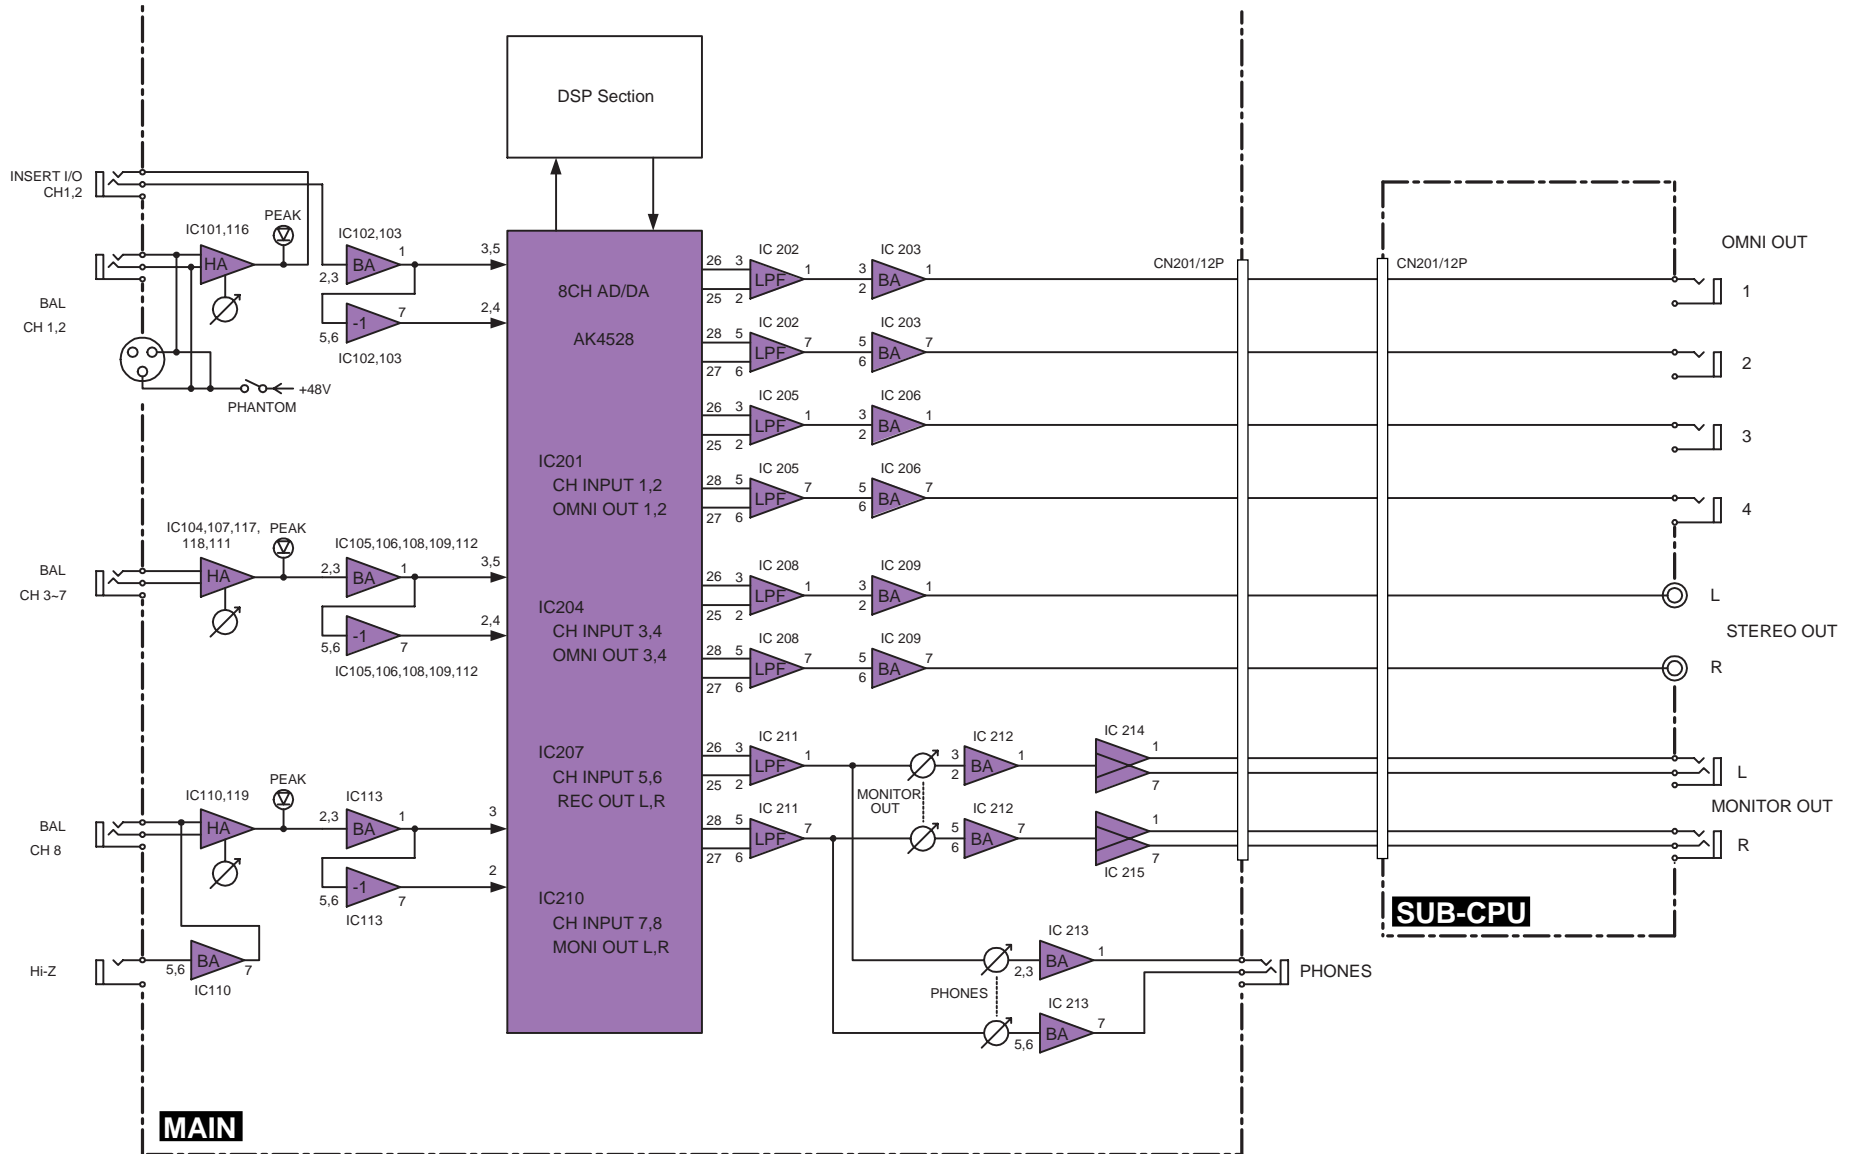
DSP Section

INSERT I/O
CH1,2

IC101,116
PEAK
IC102,103
HA
BA
1
2,3
3,5
-1
7
5,6
2,4
IC102,103

BAL
CH 1,2

PHANTOM
+48V

8CH AD/DA
AK4528

IC201
CH INPUT 1,2
OMNI OUT 1,2

IC204
CH INPUT 3,4
OMNI OUT 3,4

IC207
CH INPUT 5,6
REC OUT L,R

IC210
CH INPUT 7,8
MONI OUT L,R

IC104,107,117,
118,111
PEAK
IC105,106,108,109,112
HA
BA
2,3
1
3,5
-1
7
5,6
2,4
IC105,106,108,109,112

BAL
CH 3~7

IC110,119
PEAK
IC113
HA
BA
2,3
1
3
-1
7
5,6
2
IC113

BAL
CH 8

Hi-Z
BA
5,6
7
IC110

IC 202
26 3
25 2
LPF
1
IC 203
3
2
BA
1

IC 202
28 5
27 6
LPF
7
IC 203
5
6
BA
7

IC 205
26 3
25 2
LPF
1
IC 206
3
2
BA
1

IC 205
28 5
27 6
LPF
7
IC 206
5
6
BA
7

IC 208
26 3
25 2
LPF
1
IC 209
3
2
BA
1

IC 208
28 5
27 6
LPF
7
IC 209
5
6
BA
7

IC 211
26 3
25 2
LPF
1
IC 212
3
2
BA
1
IC 214
1
7

MONITOR
OUT

IC 211
28 5
27 6
LPF
7
IC 212
5
6
BA
7
1
7
IC 215

IC 213
2,3
BA
1
PHONES
IC 213
5,6
BA
7

PHONES

CN201/12P
CN201/12P

OMNI OUT
1
2
3
4
L
STEREO OUT
R
L
MONITOR OUT
R

SUB-CPU

MAIN